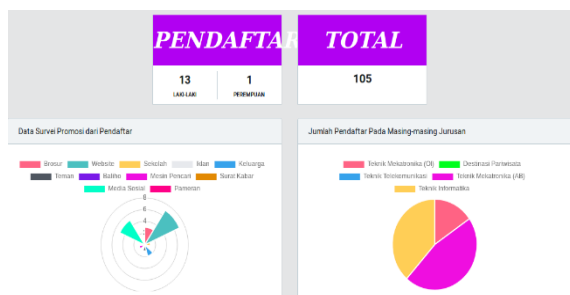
PENDAFTAR

13
LAKI-LAKI

1
PEREMPUAN

TOTAL

105

Data Survei Promosi dari Pendaftar

Brosur
Website
Sekolah
Iklan
Keluarga
Teman
Baliho
Mesin Pencari
Surat Kabar
Media Sosial
Pameran

8
6
4
2

Jumlah Pendaftar Pada Masing-masing Jurusan

Teknik Mekatronika (DI)
Destinasi Pariwisata
Teknik Telekomunikasi
Teknik Mekatronika (AK)
Teknik Informatika